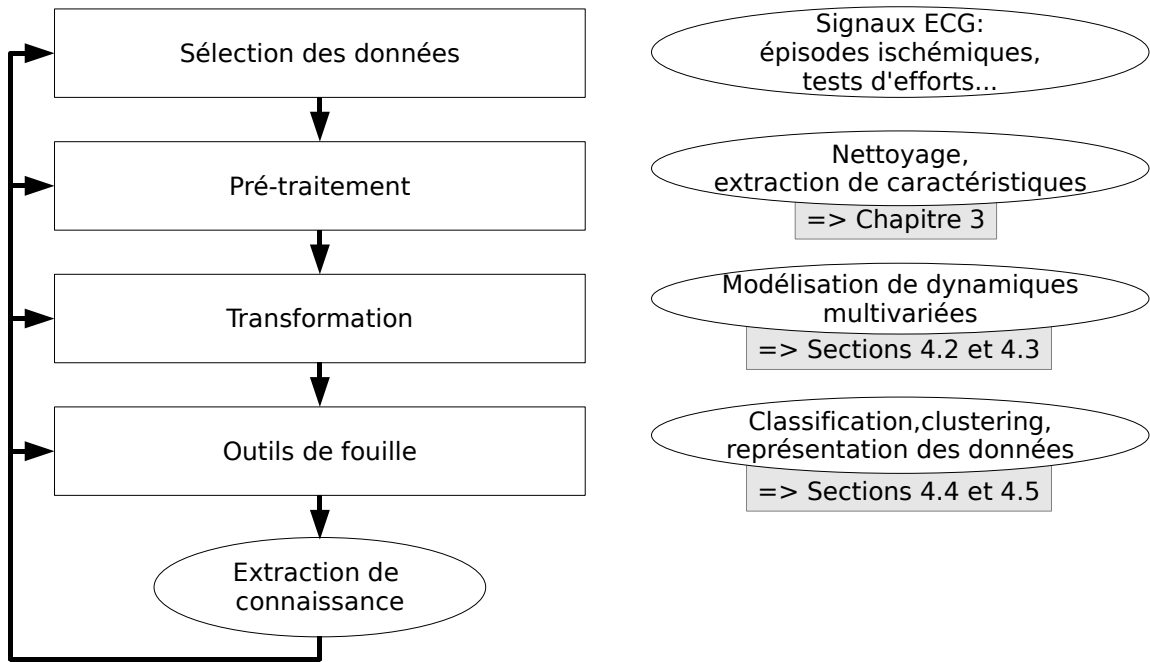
Sélection des données

Signaux ECG:
épisodes ischémiques,
tests d'efforts...

Pré-traitement

Nettoyage,
extraction de caractéristiques
=> Chapitre 3

Transformation

Modélisation de dynamiques
multivariées
=> Sections 4.2 et 4.3

Outils de fouille

Classification,clustering,
représentation des données
=> Sections 4.4 et 4.5

Extraction de
connaissance